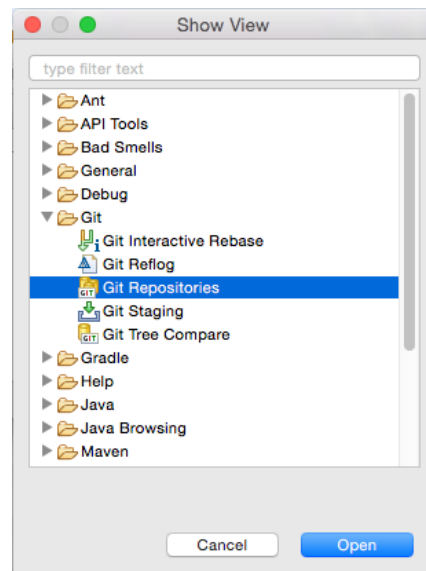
Show View

type filter text

Ant
API Tools
Bad Smells
General
Debug
Git
Git Interactive Rebase
Git Reflog
Git Repositories
Git Staging
Git Tree Compare
Gradle
Help
Java
Java Browsing
Maven

Cancel
Open